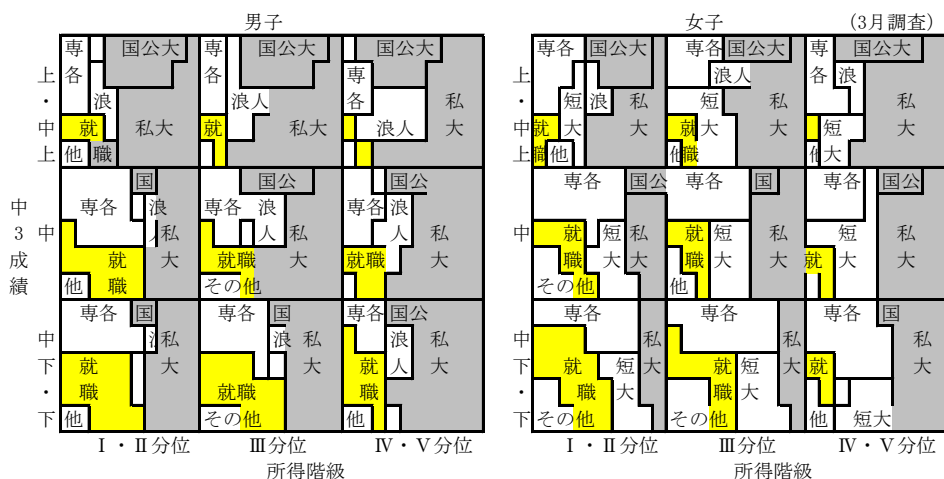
男子

上・中上
専各 国公大 浪 就 職 他 私大
専各 国公大 浪人 就 私大
専各 国公大 浪人 私大

中3成績 中
専各 国 浪 私大 就職 他
専各 浪人 国公 私大 就職 その他
専各 国公 浪人 私大 就職

中下・下
専各 国 浪 私大 就職 他
専各 国 浪 私大 就職 その他
専各 国公 浪人 私大 就職 他

Ⅰ・Ⅱ分位　Ⅲ分位　Ⅳ・Ⅴ分位
所得階級

女子　(3月調査)

上・中上
専各 国公大 短大 浪 私大 就職 他
専各 国公大 浪人 短大 私大 就 他
専 各 国公大 浪 短大 私大 他

中
専各 国公 就職 短大 私大 その他
専各 就職 短大 私大 他
専各 国 短大 私大 就

中下・下
専各 私大 就職 短大 その他
専各 私大 就職 短大 その他
専各 国 私大 就 他 短大

Ⅰ・Ⅱ分位　Ⅲ分位　Ⅳ・Ⅴ分位
所得階級